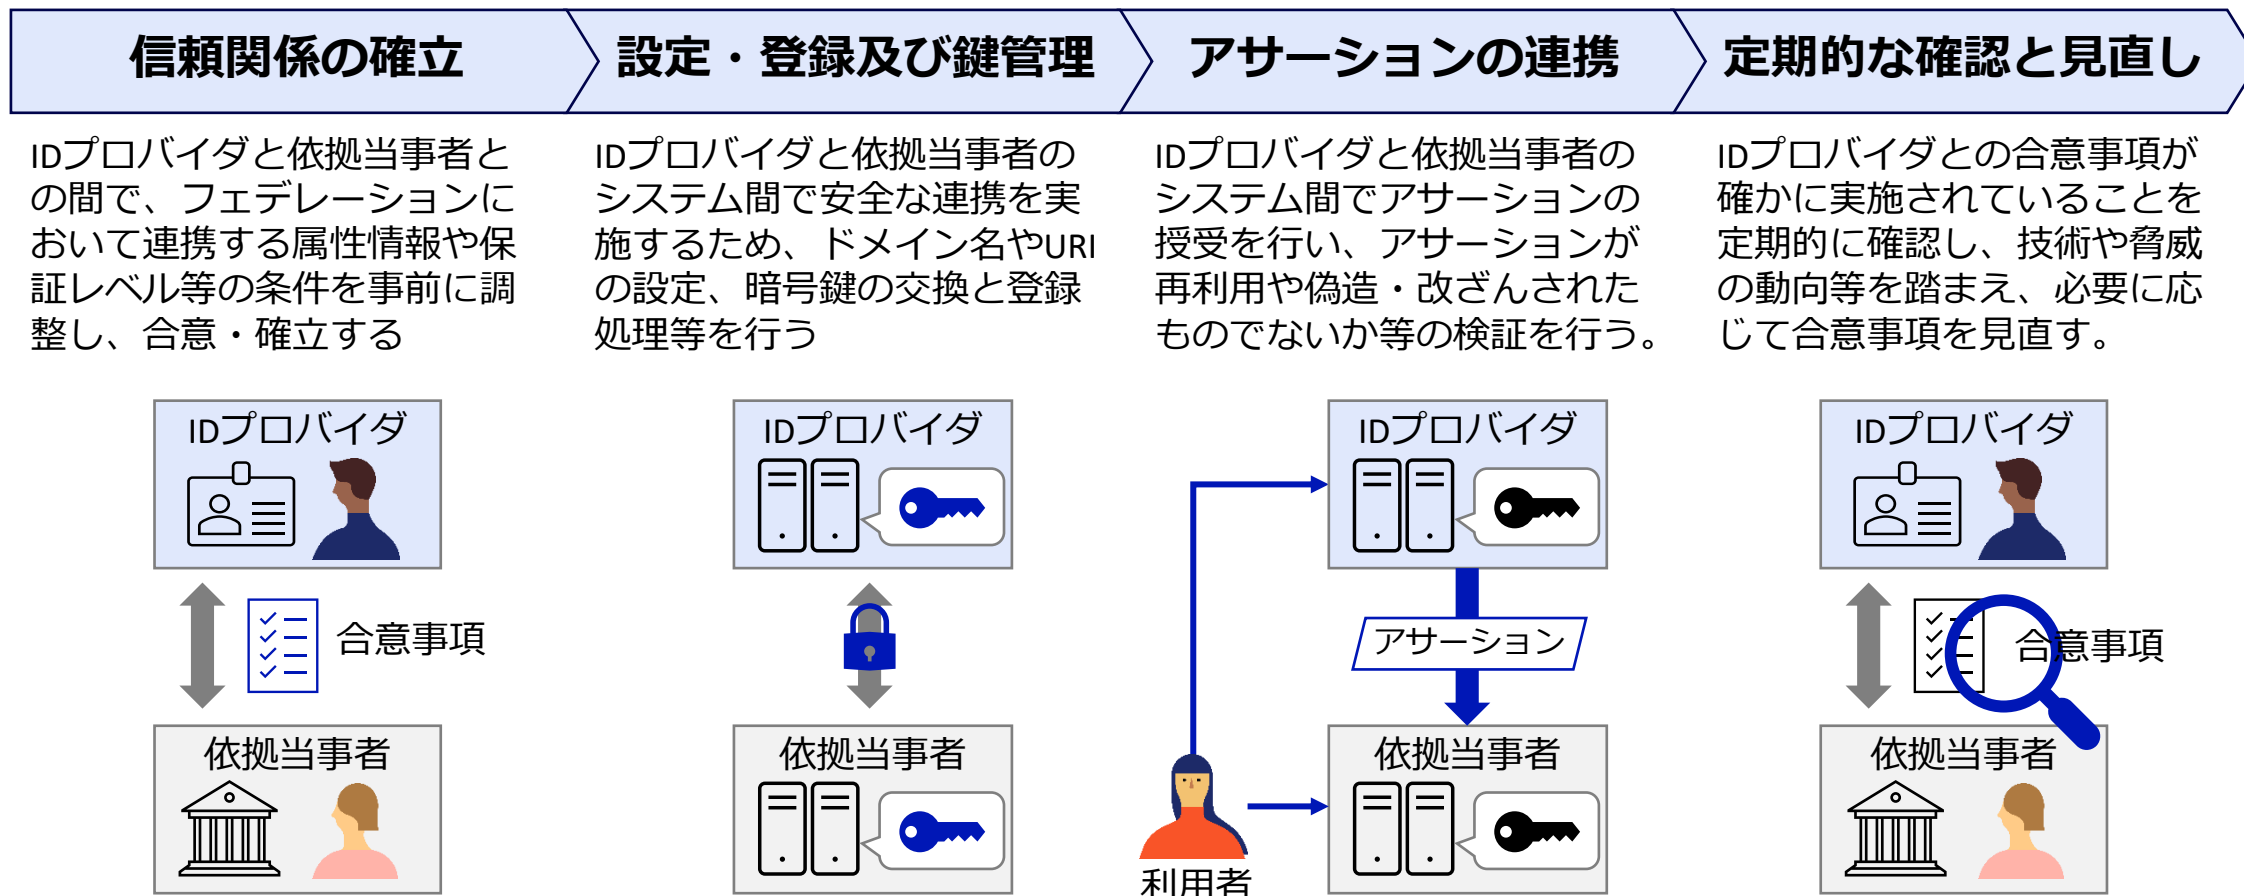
信頼関係の確立

IDプロバイダと依拠当事者との間で、フェデレーションにおいて連携する属性情報や保証レベル等の条件を事前に調整し、合意・確立する

IDプロバイダ

合意事項

依拠当事者

設定・登録及び鍵管理

IDプロバイダと依拠当事者のシステム間で安全な連携を実施するため、ドメイン名やURIの設定、暗号鍵の交換と登録処理等を行う

IDプロバイダ

依拠当事者

アサーションの連携

IDプロバイダと依拠当事者のシステム間でアサーションの授受を行い、アサーションが再利用や偽造・改ざんされたものでないか等の検証を行う。

IDプロバイダ

アサーション

依拠当事者

利用者

定期的な確認と見直し

IDプロバイダとの合意事項が確かに実施されていることを定期的に確認し、技術や脅威の動向等を踏まえ、必要に応じて合意事項を見直す。

IDプロバイダ

合意事項

依拠当事者